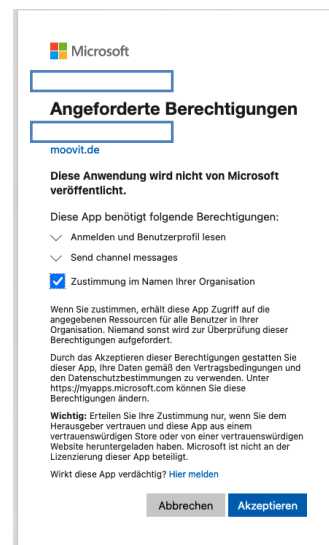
Microsoft

Angeforderte Berechtigungen

moovit.de

Diese Anwendung wird nicht von Microsoft veröffentlicht.

Diese App benötigt folgende Berechtigungen:

Anmelden und Benutzerprofil lesen

Send channel messages

Zustimmung im Namen Ihrer Organisation

Wenn Sie zustimmen, erhält diese App Zugriff auf die angegebenen Ressourcen für alle Benutzer in Ihrer Organisation. Niemand sonst wird zur Überprüfung dieser Berechtigungen aufgefordert.

Durch das Akzeptieren dieser Berechtigungen gestatten Sie dieser App, Ihre Daten gemäß den Vertragsbedingungen und den Datenschutzbestimmungen zu verwenden. Unter https://myapps.microsoft.com können Sie diese Berechtigungen ändern.

Wichtig: Erteilen Sie Ihre Zustimmung nur, wenn Sie dem Herausgeber vertrauen und diese App aus einem vertrauenswürdigen Store oder von einer vertrauenswürdigen Website heruntergeladen haben. Microsoft ist nicht an der Lizenzierung dieser App beteiligt.

Wirkt diese App verdächtig? Hier melden

Abbrechen Akzeptieren